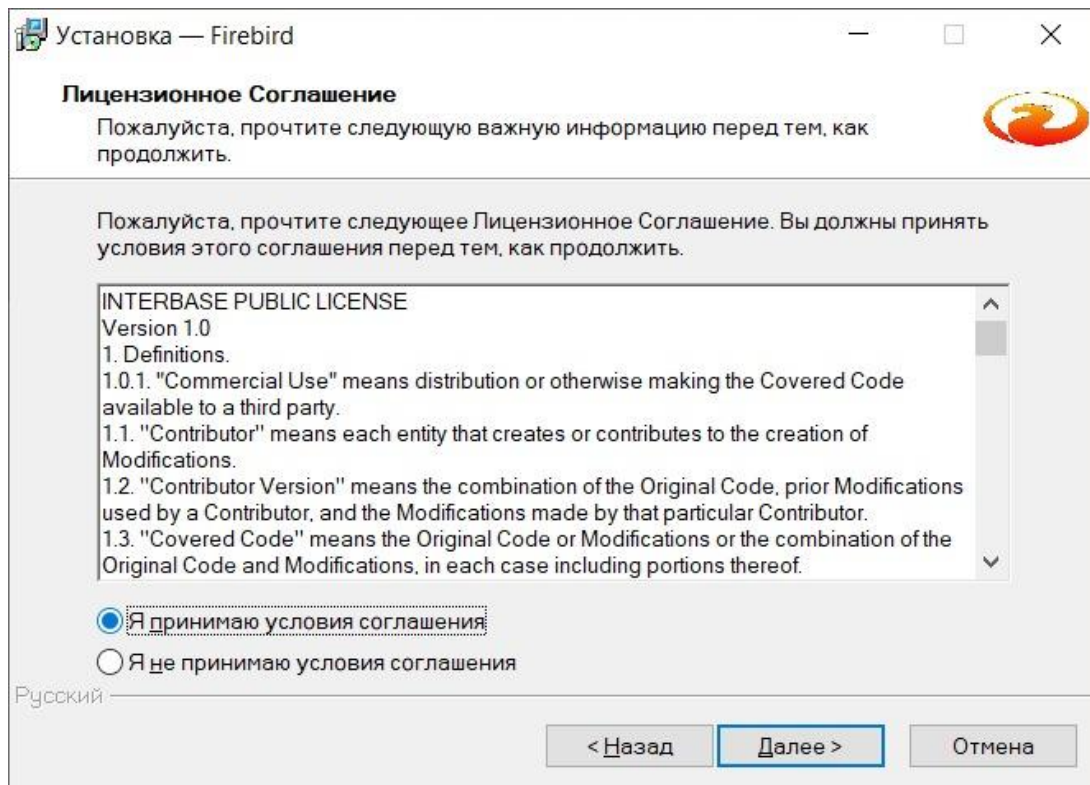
Установка — Firebird

Лицензионное Соглашение

Пожалуйста, прочтите следующую важную информацию перед тем, как продолжить.

Пожалуйста, прочтите следующее Лицензионное Соглашение. Вы должны принять условия этого соглашения перед тем, как продолжить.

INTERBASE PUBLIC LICENSE
Version 1.0
1. Definitions.
1.0.1. "Commercial Use" means distribution or otherwise making the Covered Code available to a third party.
1.1. ''Contributor'' means each entity that creates or contributes to the creation of Modifications.
1.2. ''Contributor Version'' means the combination of the Original Code, prior Modifications used by a Contributor, and the Modifications made by that particular Contributor.
1.3. ''Covered Code'' means the Original Code or Modifications or the combination of the Original Code and Modifications, in each case including portions thereof.

Я принимаю условия соглашения

Я не принимаю условия соглашения

Русский

< Назад

Далее >

Отмена